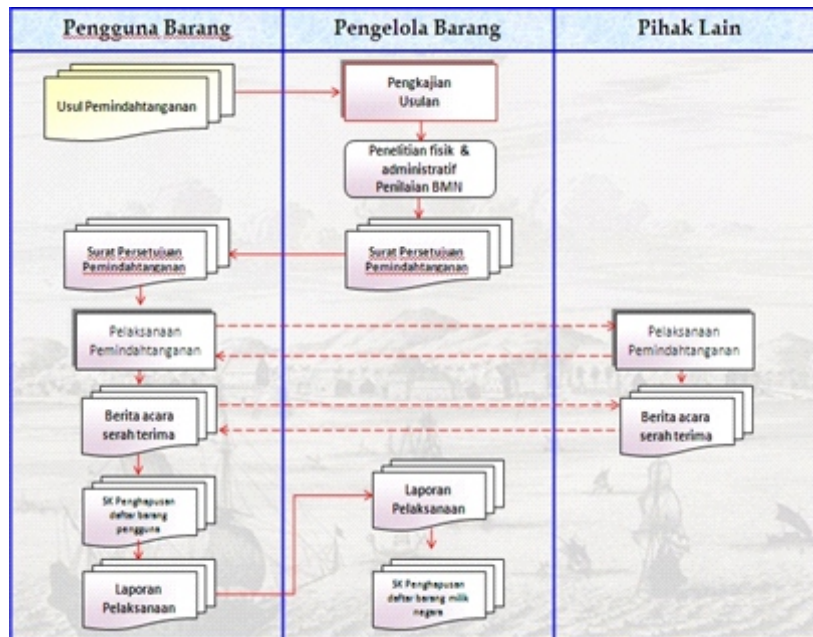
Pengguna Barang

Pengelola Barang

Pihak Lain

Usul Pemindahtanganan

Pengkajian Usulan

Penelitian fisik & administratif Penilaian BMN

Surat Persetujuan Pemindahtanganan

Surat Persetujuan Pemindahtanganan

Pelaksanaan Pemindahtanganan

Pelaksanaan Pemindahtanganan

Berita acara serah terima

Berita acara serah terima

SK Penghapusan daftar barang pengguna

Laporan Pelaksanaan

Laporan Pelaksanaan

SK Penghapusan daftar barang milik negara